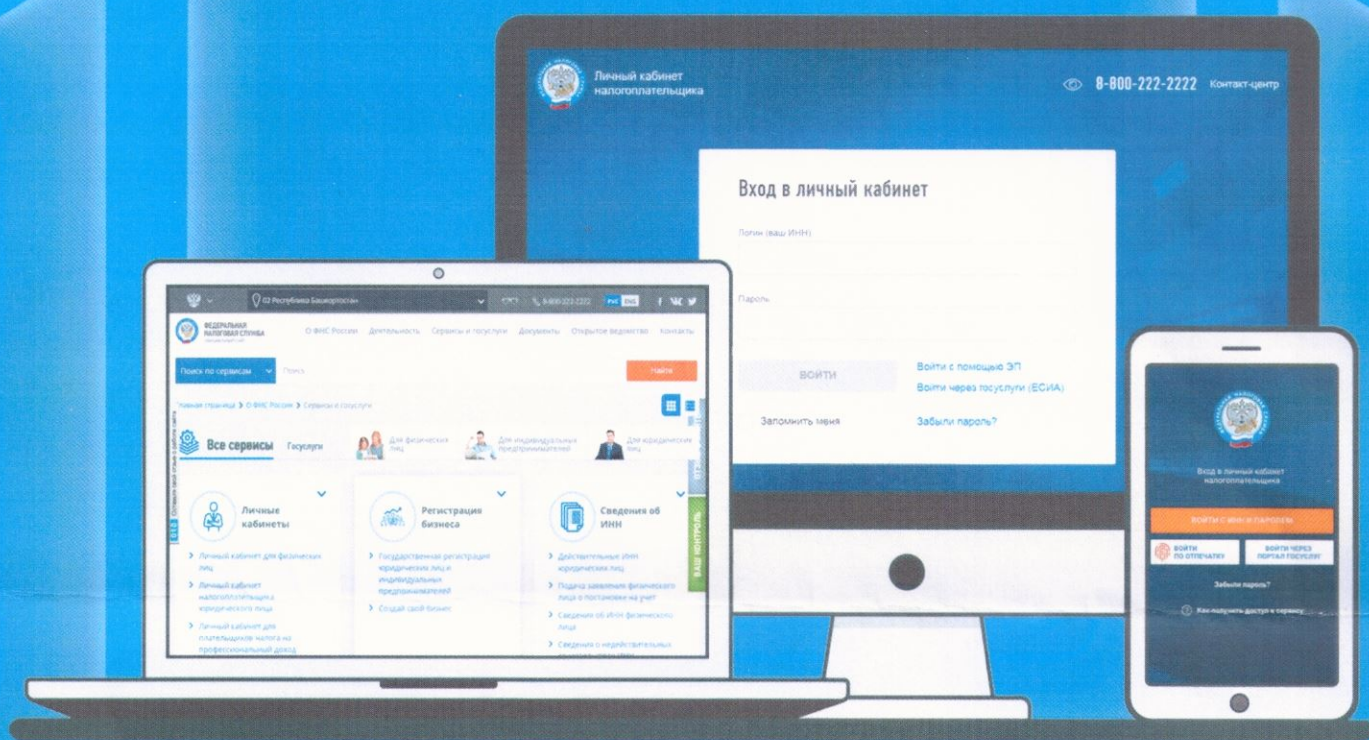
Личный кабинет налогоплательщика

8-800-222-2222 Контакт-центр

Вход в личный кабинет

Логин (ваш ИНН)

Пароль

ВОЙТИ

Войти с помощью ЭП

Войти через госуслуги (ЕСИА)

Запомнить меня

Забыли пароль?

02 Республика Башкортостан

8-800-222-2222

РУС ENG

ФЕДЕРАЛЬНАЯ НАЛОГОВАЯ СЛУЖБА

О ФНС России Деятельность Сервисы и госуслуги Документы Открытое ведомство Контакты

Поиск по сервисам

Поиск

Найти

Главная страница › О ФНС России › Сервисы и госуслуги

Все сервисы

Госуслуги

Для физических лиц

Для индивидуальных предпринимателей

Для юридических лиц

Личные кабинеты

Личный кабинет для физических лиц

Личный кабинет налогоплательщика юридического лица

Личный кабинет для плательщиков налога на профессиональный доход

Регистрация бизнеса

Государственная регистрация юридических лиц и индивидуальных предпринимателей

Создай свой бизнес

Сведения об ИНН

Действительные ИНН юридических лиц

Подача заявления физического лица о постановке на учет

Сведения об ИНН физического лица

Сведения о недействительных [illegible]

ВАШ КОНТРОЛЬ

Вход в личный кабинет налогоплательщика

ВОЙТИ С ИНН И ПАРОЛЕМ

ВОЙТИ ПО ОТПЕЧАТКУ

ВОЙТИ ЧЕРЕЗ ПОРТАЛ ГОСУСЛУГ

Забыли пароль?

Как получить доступ к сервису